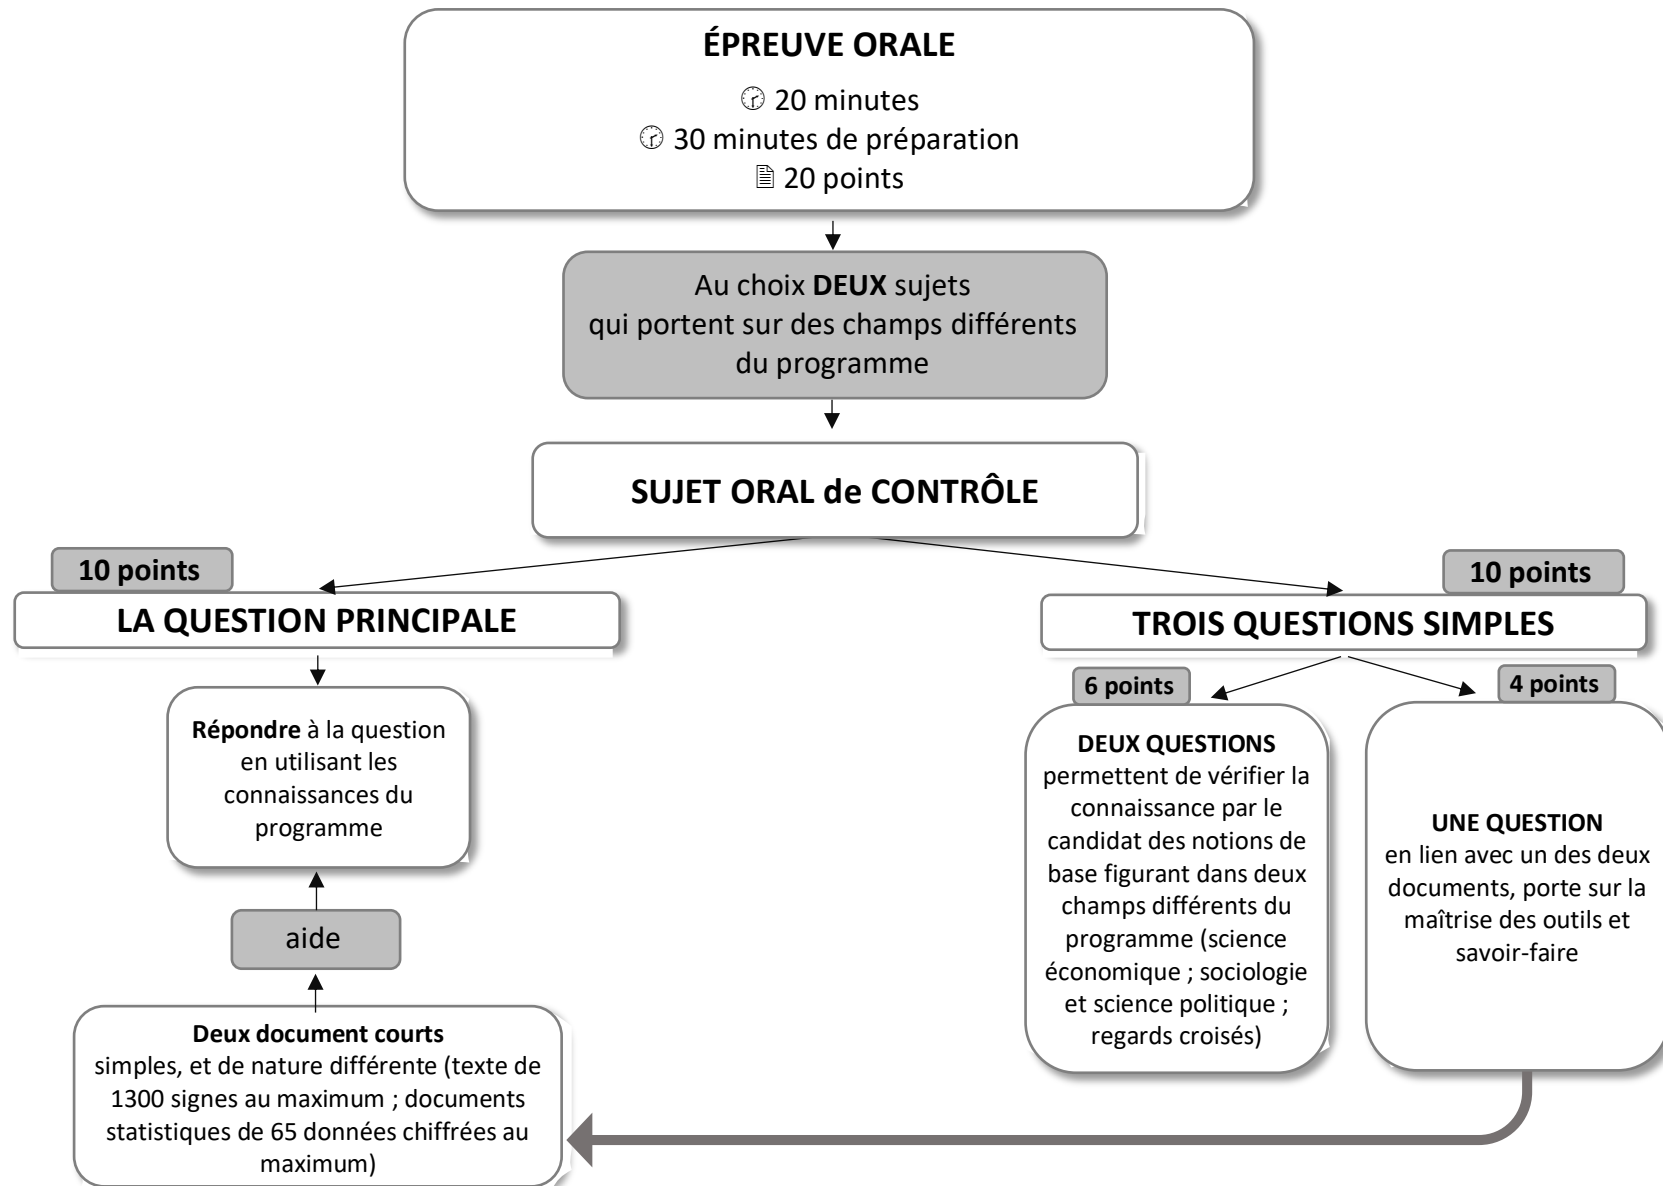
ÉPREUVE ORALE

20 minutes
30 minutes de préparation
20 points

Au choix **DEUX** sujets qui portent sur des champs différents du programme

SUJET ORAL de CONTRÔLE

10 points

LA QUESTION PRINCIPALE

**Répondre** à la question en utilisant les connaissances du programme

aide

**Deux document courts** simples, et de nature différente (texte de 1300 signes au maximum ; documents statistiques de 65 données chiffrées au maximum)

10 points

TROIS QUESTIONS SIMPLES

6 points

**DEUX QUESTIONS** permettent de vérifier la connaissance par le candidat des notions de base figurant dans deux champs différents du programme (science économique ; sociologie et science politique ; regards croisés)

4 points

**UNE QUESTION** en lien avec un des deux documents, porte sur la maîtrise des outils et savoir-faire